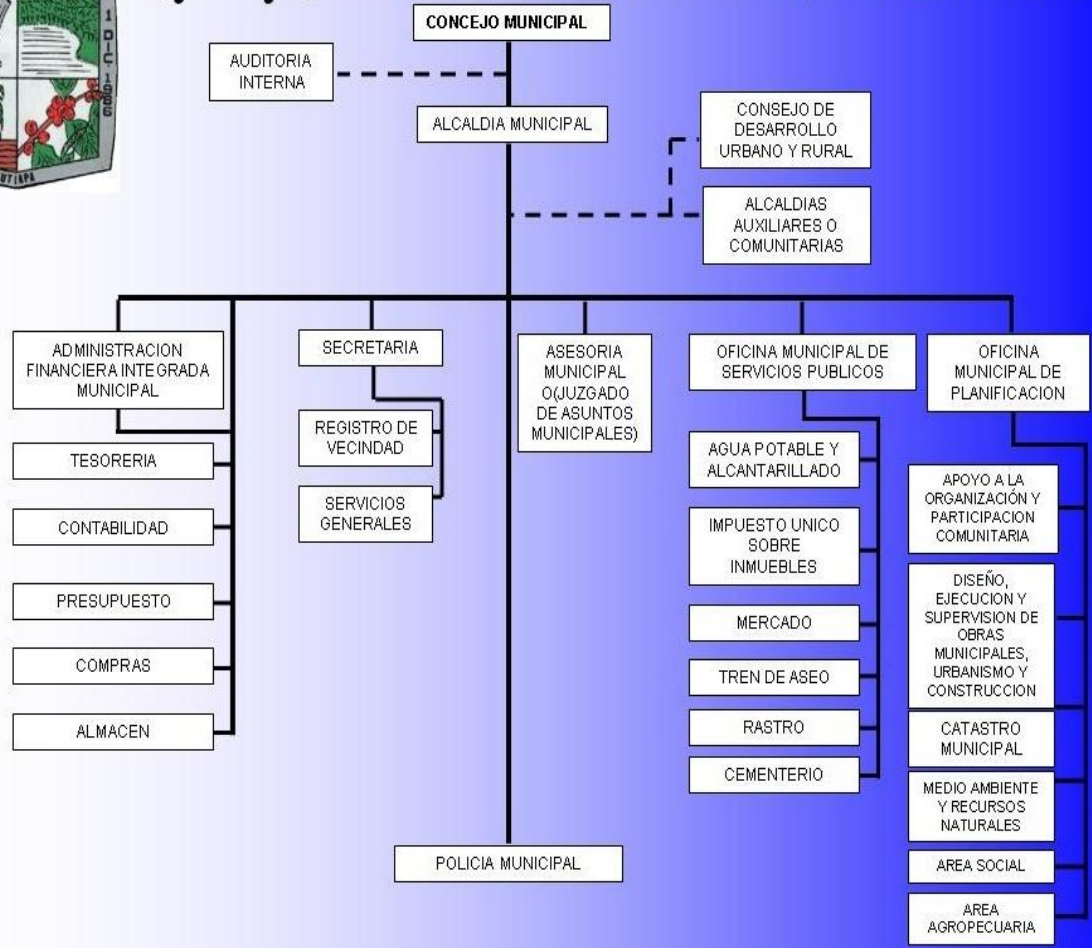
1 DIC 1966
JUTIAPA

CONCEJO MUNICIPAL

AUDITORIA INTERNA

ALCALDIA MUNICIPAL

CONSEJO DE DESARROLLO URBANO Y RURAL

ALCALDIAS AUXILIARES O COMUNITARIAS

ADMINISTRACION FINANCIERA INTEGRADA MUNICIPAL

TESORERIA

CONTABILIDAD

PRESUPUESTO

COMPRAS

ALMACEN

SECRETARIA

REGISTRO DE VECINDAD

SERVICIOS GENERALES

ASESORIA MUNICIPAL O(JUZGADO DE ASUNTOS MUNICIPALES)

POLICIA MUNICIPAL

OFICINA MUNICIPAL DE SERVICIOS PUBLICOS

AGUA POTABLE Y ALCANTARILLADO

IMPUESTO UNICO SOBRE INMUEBLES

MERCADO

TREN DE ASEO

RASTRO

CEMENTERIO

OFICINA MUNICIPAL DE PLANIFICACION

APOYO A LA ORGANIZACIÓN Y PARTICIPACION COMUNITARIA

DISEÑO, EJECUCION Y SUPERVISION DE OBRAS MUNICIPALES, URBANISMO Y CONSTRUCCION

CATASTRO MUNICIPAL

MEDIO AMBIENTE Y RECURSOS NATURALES

AREA SOCIAL

AREA AGROPECUARIA